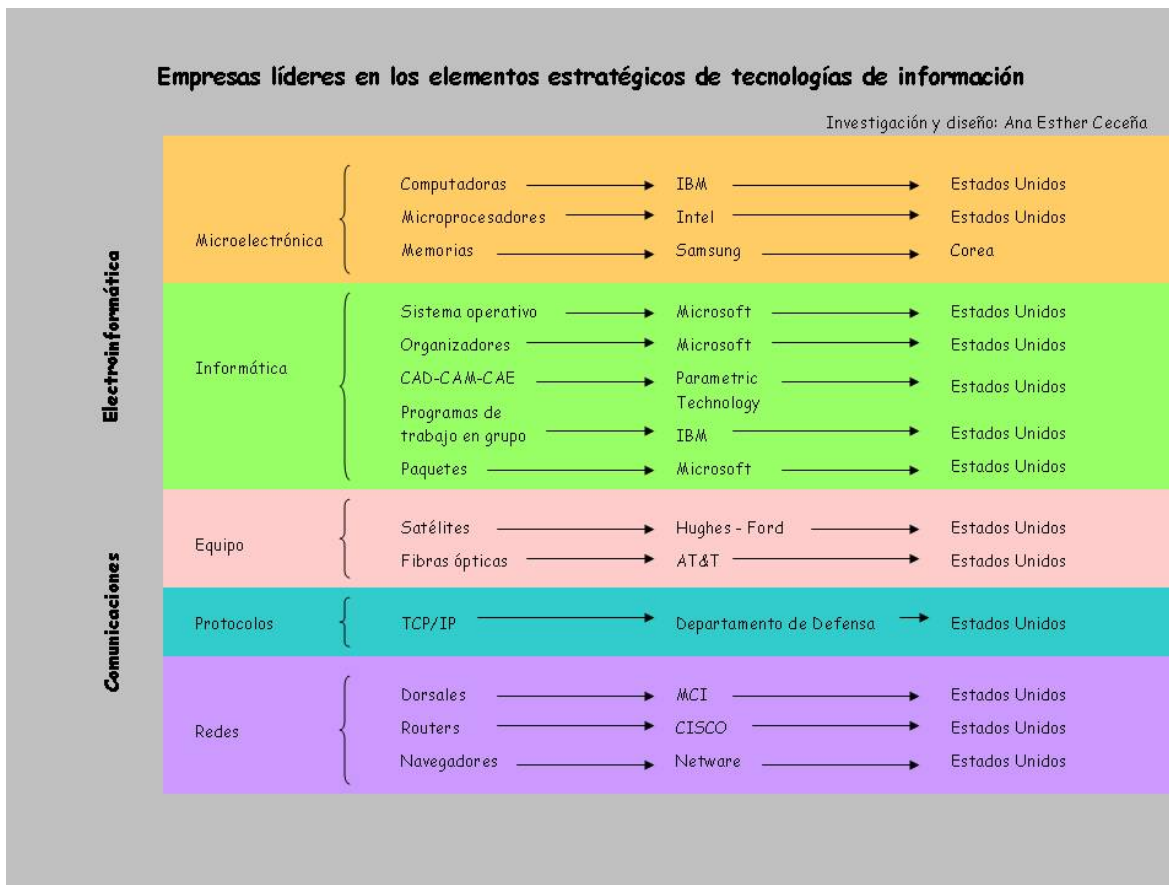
Empresas líderes en los elementos estratégicos de tecnologías de información

Investigación y diseño: Ana Esther Ceceña

Electroinformática

Microelectrónica

Computadoras → IBM → Estados Unidos
Microprocesadores → Intel → Estados Unidos
Memorias → Samsung → Corea

Informática

Sistema operativo → Microsoft → Estados Unidos
Organizadores → Microsoft → Estados Unidos
CAD-CAM-CAE → Parametric Technology → Estados Unidos
Programas de trabajo en grupo → IBM → Estados Unidos
Paquetes → Microsoft → Estados Unidos

Comunicaciones

Equipo

Satélites → Hughes - Ford → Estados Unidos
Fibras ópticas → AT&T → Estados Unidos

Protocolos

TCP/IP → Departamento de Defensa → Estados Unidos

Redes

Dorsales → MCI → Estados Unidos
Routers → CISCO → Estados Unidos
Navegadores → Netware → Estados Unidos